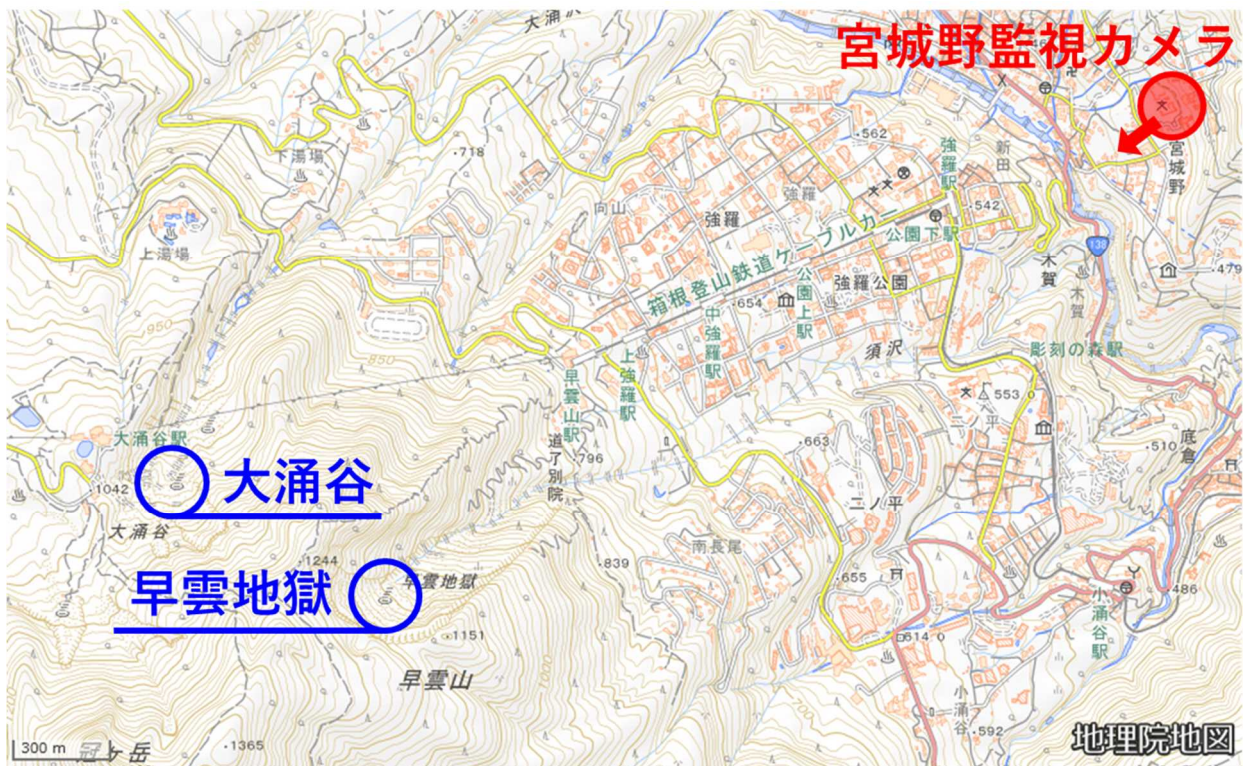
宮城野監視カメラ

大涌谷

早雲地獄

大涌

下湯場

.718

上湯場

950

850

大涌谷駅

1042

大涌谷

.1244

早雲地獄

.1151

早雲山

300 m

冠ヶ岳

.1365

向山

強羅

.562

強羅

強羅駅

新田

宮城野

.542

公園下駅

箱根登山鉄道ケーブルカー

強羅公園

.654

公園上駅

中強羅駅

上強羅駅

早雲山駅

道了別院

.796

須沢

.663

.839

南長尾

二ノ平

.655

.614

小涌谷

.592

小涌谷駅

.486

木賀

木賀

138

.479

彫刻の森駅

553.0

二ノ平

.510

底倉

地理院地図